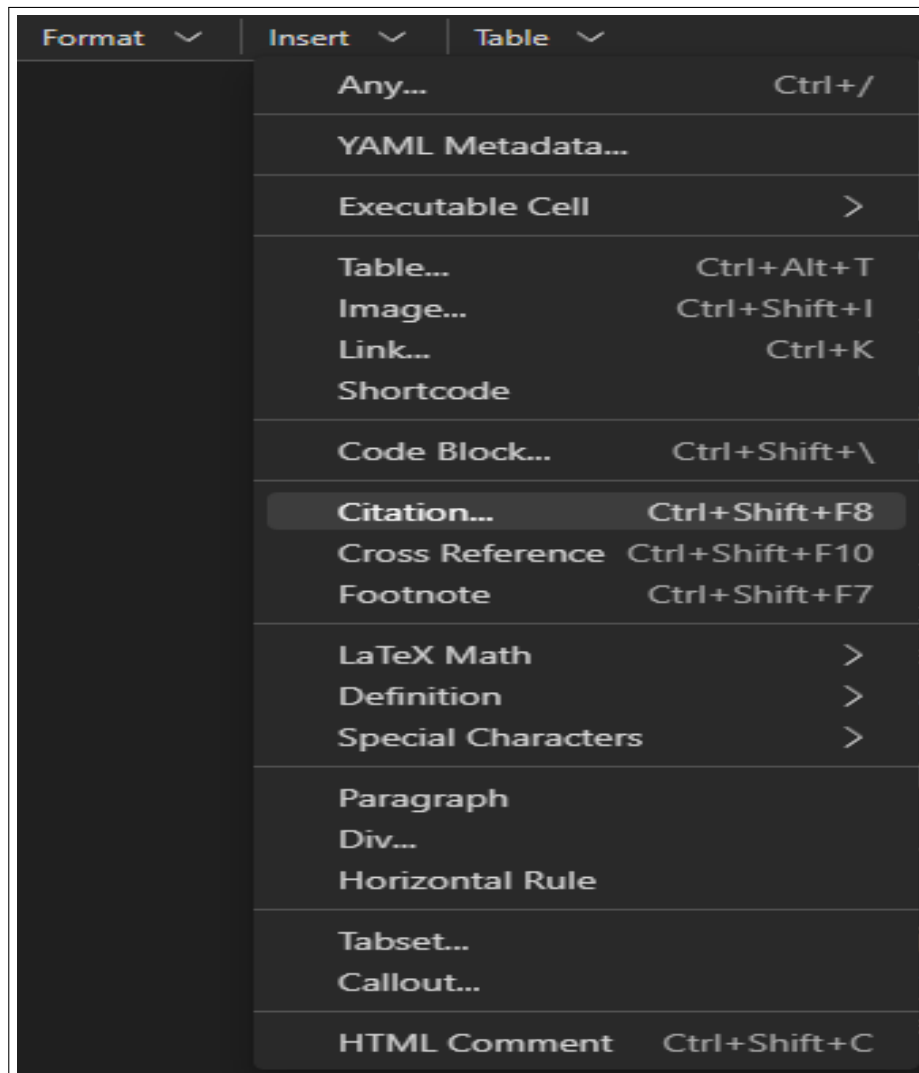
Format Insert Table

Any... Ctrl+/

YAML Metadata...

Executable Cell >

Table... Ctrl+Alt+T
Image... Ctrl+Shift+I
Link... Ctrl+K
Shortcode

Code Block... Ctrl+Shift+\

Citation... Ctrl+Shift+F8
Cross Reference Ctrl+Shift+F10
Footnote Ctrl+Shift+F7

LaTeX Math >
Definition >
Special Characters >

Paragraph
Div...
Horizontal Rule

Tabset...
Callout...

HTML Comment Ctrl+Shift+C